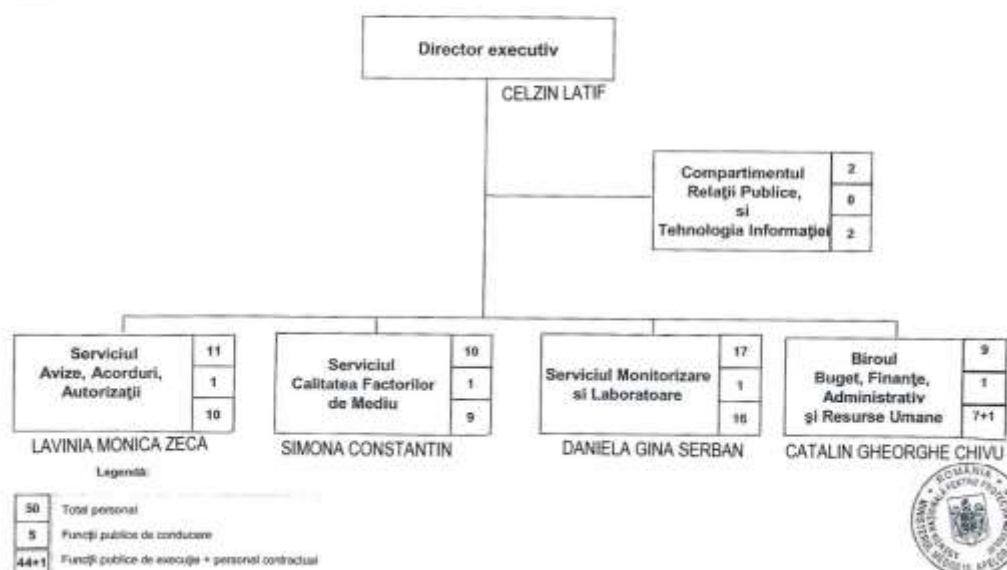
Director executiv

CELZIN LATIF

Compartimentul Relaţii Publice, si Tehnologia Informaţiei

| 2 |
|---|
| 0 |
| 2 |

Serviciul Avize, Acorduri, Autorizaţii

| 11 |
|---|
| 1 |
| 10 |

LAVINIA MONICA ZECA

Serviciul Calitatea Factorilor de Mediu

| 10 |
|---|
| 1 |
| 9 |

SIMONA CONSTANTIN

Serviciul Monitorizare si Laboratoare

| 17 |
|---|
| 1 |
| 16 |

DANIELA GINA SERBAN

Biroul Buget, Finanţe, Administrativ şi Resurse Umane

| 9 |
|---|
| 1 |
| 7+1 |

CATALIN GHEORGHE CHIVU

Legendă:

| 50 | Total personal |
|---|---|
| 5 | Funcţii publice de conducere |
| 44+1 | Funcţii publice de execuţie + personal contractual |

ROMANIA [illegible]